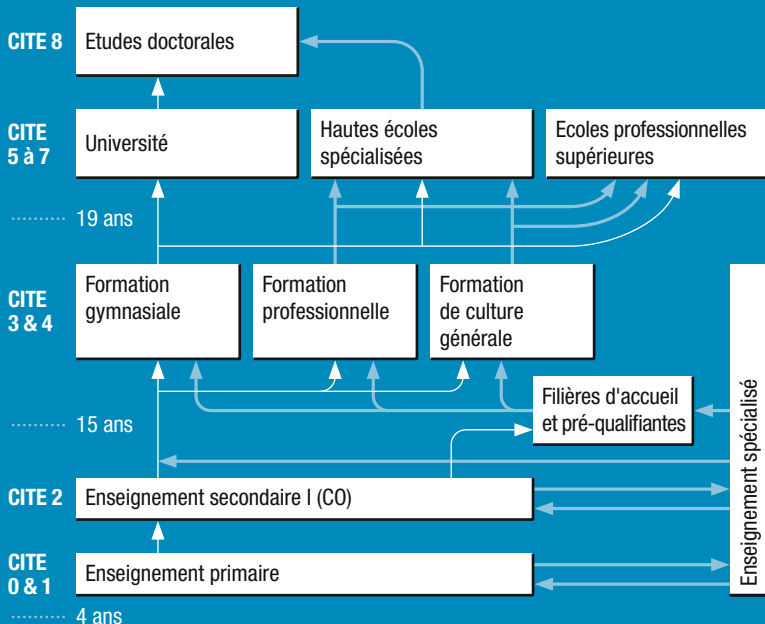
CITE 8
Etudes doctorales

CITE 5 à 7
Université
Hautes écoles spécialisées
Ecoles professionnelles supérieures

19 ans

CITE 3 & 4
Formation gymnasiale
Formation professionnelle
Formation de culture générale

Filières d'accueil et pré-qualifiantes

15 ans

CITE 2
Enseignement secondaire I (CO)

CITE 0 & 1
Enseignement primaire

4 ans

Enseignement spécialisé